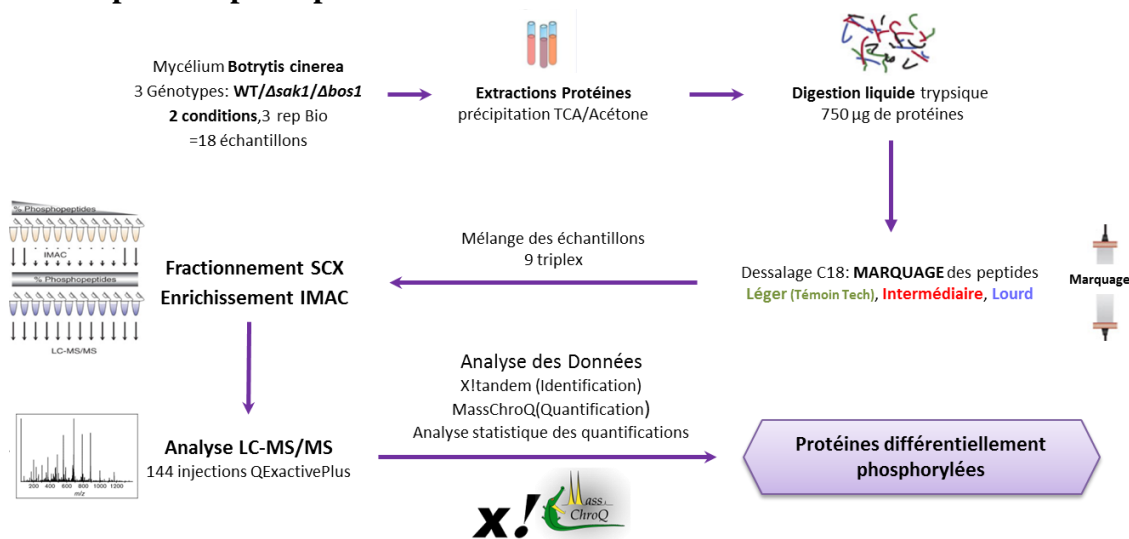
Mycélium **Botrytis cinerea**
3 Génotypes: **WT/Δsak1/Δbos1**
**2 conditions**,3 rep Bio
=18 échantillons

**Extractions Protéines**
précipitation TCA/Acétone

**Digestion liquide** trypsique
750 µg de protéines

% Phosphopeptides
IMAC
% Phosphopeptides
LC-MS/MS

**Fractionnement SCX**
**Enrichissement IMAC**

Mélange des échantillons
9 triplex

Dessalage C18: **MARQUAGE** des peptides
**Léger** (Témoin Tech), **Intermédiaire**, **Lourd**

Marquage

Analyse des Données
X!tandem (Identification)
MassChroQ(Quantification)
Analyse statistique des quantifications

**Analyse LC-MS/MS**
144 injections QExactivePlus

200 400 600 800 1000 1200
m/z

**Protéines différentiellement phosphorylées**

x!

MassChroQ